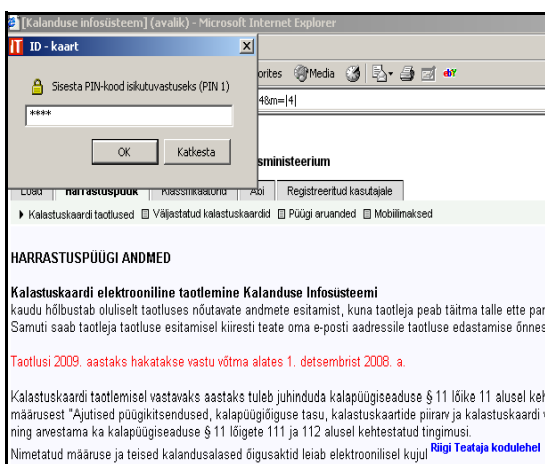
[Kalanduse infosüsteem] (avalik) - Microsoft Internet Explorer

ID - kaart

Sisesta PIN-kood isikutuvastuseks (PIN 1)

****

OK Katkesta

orites Media

4&m=|4|

sministeerium

Load Harrastuspüük Klassifikaatorid Abi Registreeritud kasutajale

Kalastuskaardi taotlused Väljastatud kalastuskaardid Püügi aruanded Mobiilimaksed

HARRASTUSPÜÜGI ANDMED

Kalastuskaardi elektrooniline taotlemine Kalanduse Infosüsteemi

kaudu hõlbustab oluliselt taotluses nõutavate andmete esitamist, kuna taotleja peab täitma talle ette par

Samuti saab taotleja taotluse esitamisel kiiresti teate oma e-posti aadressile taotluse edastamise õnnes

Taotlusi 2009. aastaks hakatakse vastu võtma alates 1. detsembrist 2008. a.

Kalastuskaardi taotlemisel vastavaks aastaks tuleb juhinduda kalapüügiseaduse § 11 lõike 11 alusel keh

määrusest "Ajutised püügikitsendused, kalapüügiõiguse tasu, kalastuskaartide piirarv ja kalastuskaardi v

ning arvestama ka kalapüügiseaduse § 11 lõigete 111 ja 112 alusel kehtestatud tingimusi.

Nimetatud määruse ja teised kalandusalased õigusaktid leiab elektroonilisel kujul Riigi Teataja kodulehel